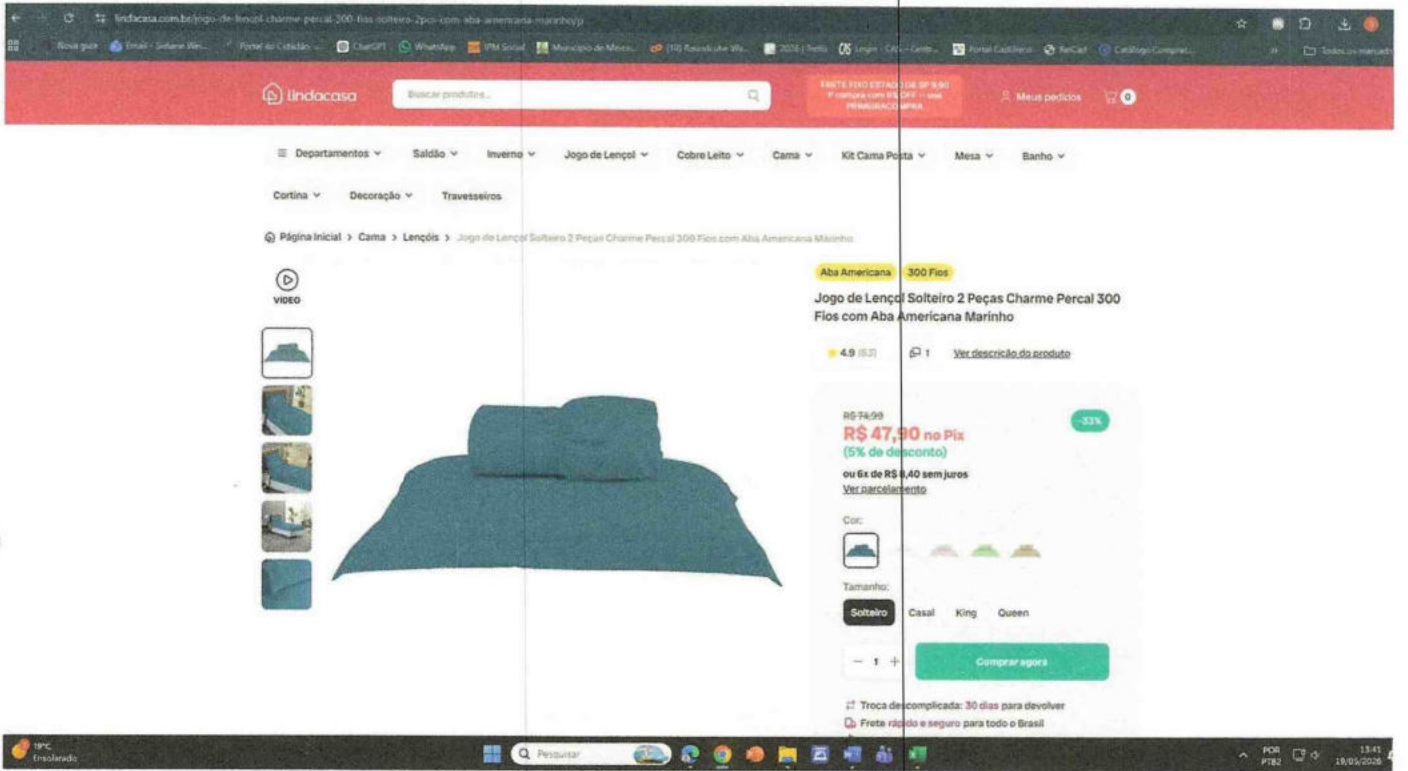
lindacasa.com.br/jogo-de-lencol-charme-percal-300-fios-solteiro-2pcs-com-aba-americana-marinho/p

Nova guia | Email - Sinfane Wi... | Portal do Cidadão | ChatGPT | WhatsApp | IPM Social | Município de Messi... | (18) Resultado Wa... | 2026 | Trello | Login - CAS - Cent... | Portal Castilleco | ReCad | Catálogo Comprat... | Todos os marcado

lindacasa | Buscar produtos... | FRETE FIXO ESTADO DE SP 9,90 1ª compra com 5% OFF - use PRIMEIRACOMPRA | Meus pedidos | 0

Departamentos | Saldão | Inverno | Jogo de Lençol | Cobre Leito | Cama | Kit Cama Posta | Mesa | Banho

Cortina | Decoração | Travesseiros

Página Inicial > Cama > Lençóis > Jogo de Lençol Solteiro 2 Peças Charme Percal 300 Fios com Aba Americana Marinho

VIDEO

Aba Americana | 300 Fios

Jogo de Lençol Solteiro 2 Peças Charme Percal 300 Fios com Aba Americana Marinho

4.9 (63) | 1 | Ver descrição do produto

R$ 74,90
-33%
R$ 47,90 no Pix
(5% de desconto)
ou 6x de R$ 8,40 sem juros
Ver parcelamento

Cor:

Tamanho:
Solteiro | Casal | King | Queen

− 1 + | Comprar agora

Troca descomplicada: 30 dias para devolver
Frete rápido e seguro para todo o Brasil

19°C Ensolarado | Pesquisar | POR PTB2 | 13:41 19/05/2026